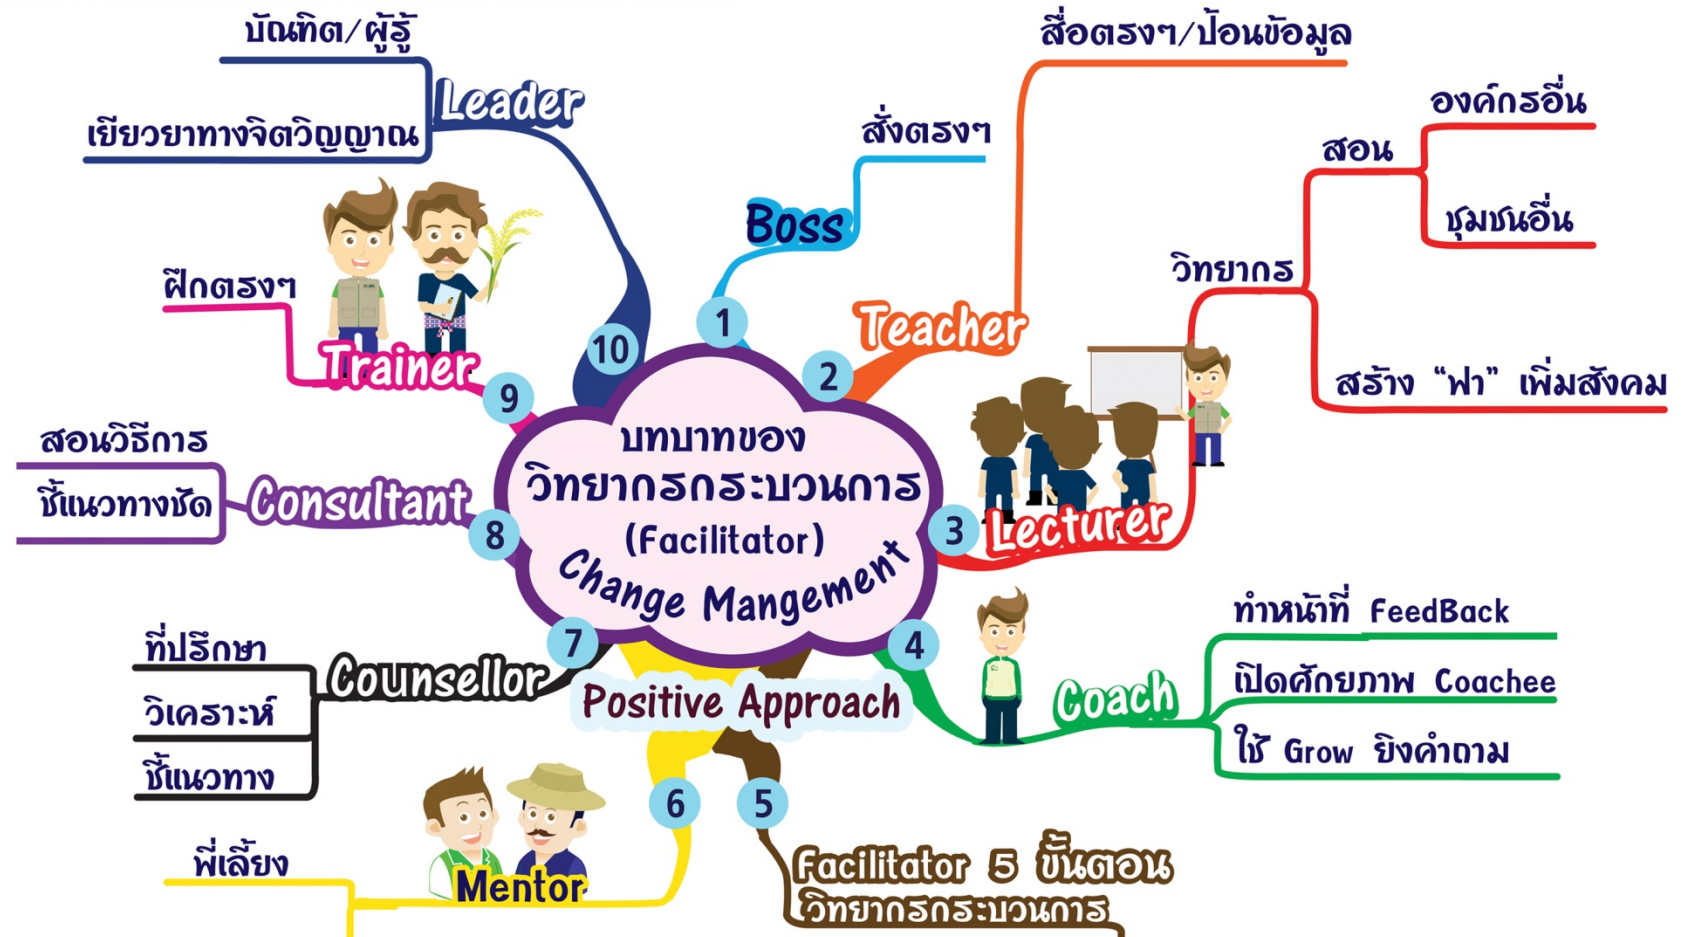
บทบาทของ
วิทยากรกระบวนการ
(Facilitator)
Change Mangement

1
Boss
สั่งตรงๆ

2
Teacher
สื่อตรงๆ/ป้อนข้อมูล

3
Lecturer
วิทยากร
สอน
องค์กรอื่น
ชุมชนอื่น
สร้าง "ฟา" เพิ่มสังคม

4
Coach
ทำหน้าที่ FeedBack
เปิดศักยภาพ Coachee
ใช้ Grow ยิงคำถาม

5
Facilitator 5 ขั้นตอน
วิทยากรกระบวนการ

6
Mentor
พี่เลี้ยง

7
Counsellor
ที่ปรึกษา
วิเคราะห์
ชี้แนวทาง

Positive Approach

8
Consultant
สอนวิธีการ
ชี้แนวทางชัด

9
Trainer
ฝึกตรงๆ

10
Leader
บัณฑิต/ผู้รู้
เยียวยาทางจิตวิญญาณ